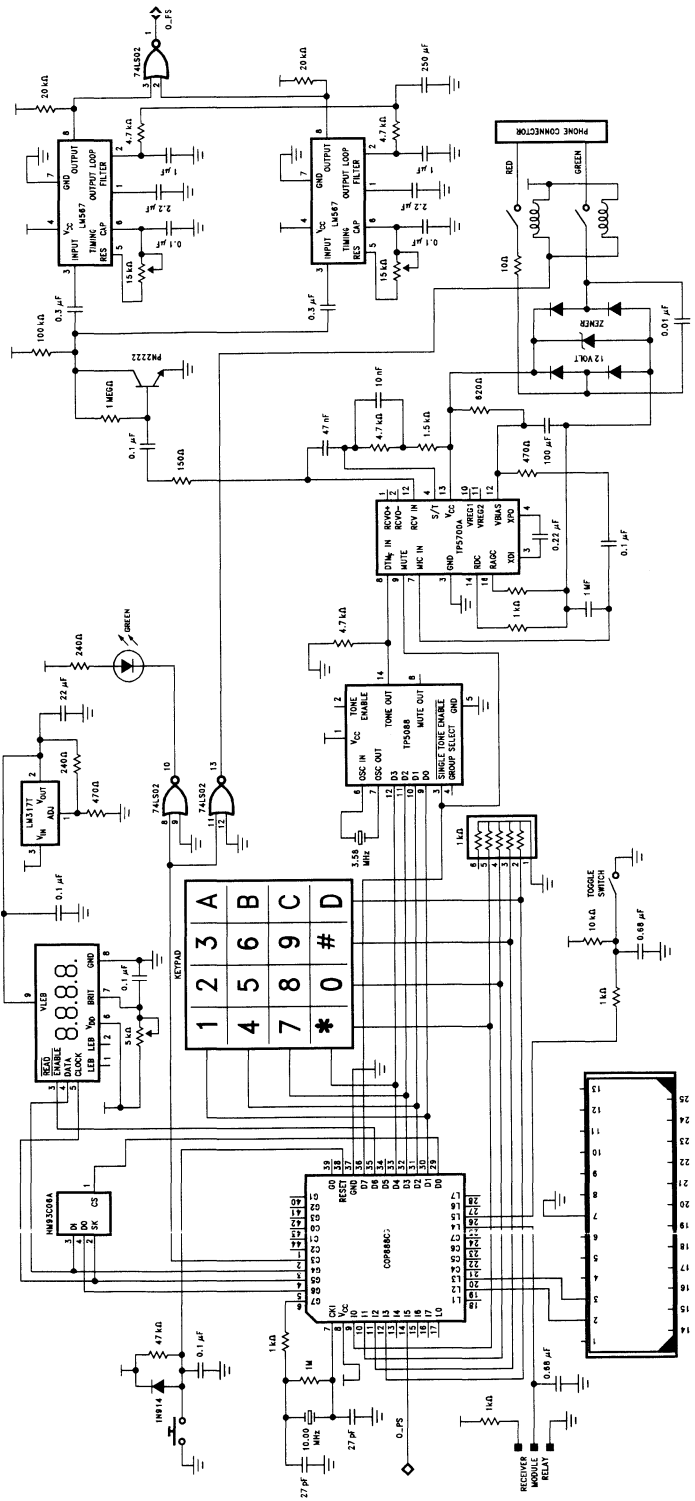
0_FS
74LS02
20 kΩ
20 kΩ
250 μF
4.7 kΩ
4.7 kΩ
GND
OUTPUT
OUTPUT LOOP FILTER
$V_{CC}$
INPUT
TIMING RES
TIMING CAP
LM567
1 μF
2.2 μF
0.1 μF
15 kΩ
0.3 μF
GND
OUTPUT
OUTPUT LOOP FILTER
$V_{CC}$
INPUT
TIMING RES
TIMING CAP
LM567
1 μF
2.2 μF
0.1 μF
15 kΩ
0.3 μF
PHONE CONNECTOR
RED
GREEN
10Ω
ZENER
12 VOLT
0.01 μF
100 kΩ
PN2222
1 MEGΩ
0.1 μF
150Ω
47 nF
10 nF
4.7 kΩ
1.5 kΩ
620Ω
470Ω
100 μF
RCVO+
RCVO−
RCV IN
S/1
$V_{CC}$
VREG1
VREG2
VBIAS
XPO
DTMF IN
MUTE
MIC IN
GND
RDC
RAGC
XDI
TP5700A
0.22 μF
1 kΩ
1 MF
0.1 μF
4.7 kΩ
GREEN
240Ω
22 μF
240Ω
470Ω
LM317T
$V_{IN}$
$V_{OUT}$
ADJ
0.1 μF
TONE ENABLE
TONE OUT
MUTE OUT
$V_{CC}$
OSC IN
OSC OUT
TP5088
SINGLE TONE ENABLE
GROUP SELECT
GND
D3
D2
D1
D0
3.58 MHz
74LS02
74LS02
1 kΩ
KEYPAD
1 2 3 A
4 5 6 B
7 8 9 C
* 0 # D
TOGGLE SWITCH
10 kΩ
0.68 μF
1 kΩ
VLEB
8.8.8.8.
READ
ENABLE
DATA
CLOCK
LEB
$V_{DD}$
BRIT
GND
0.1 μF
5 kΩ
HM93C06A
CS
DI
DO
SK
COP888CG
G0
RESET
GND
D7
D6
D5
D4
D3
D2
D1
D0
G1
G2
G3
G4
G5
G6
G7
CKI
$V_{CC}$
I0
I1
I2
I3
I4
I5
I6
I7
L0
L1
L2
L3
L4
L5
L6
L7
C0
C1
C2
C3
47 kΩ
0.1 μF
1N914
1 kΩ
1M
10.00 MHz
27 pF
27 pF
0_PS
0.68 μF
1 kΩ
RECEIVER MODULE RELAY
1 2 3 4 5 6 7 8 9 10 11 12 13
14 15 16 17 18 19 20 21 22 23 24 25